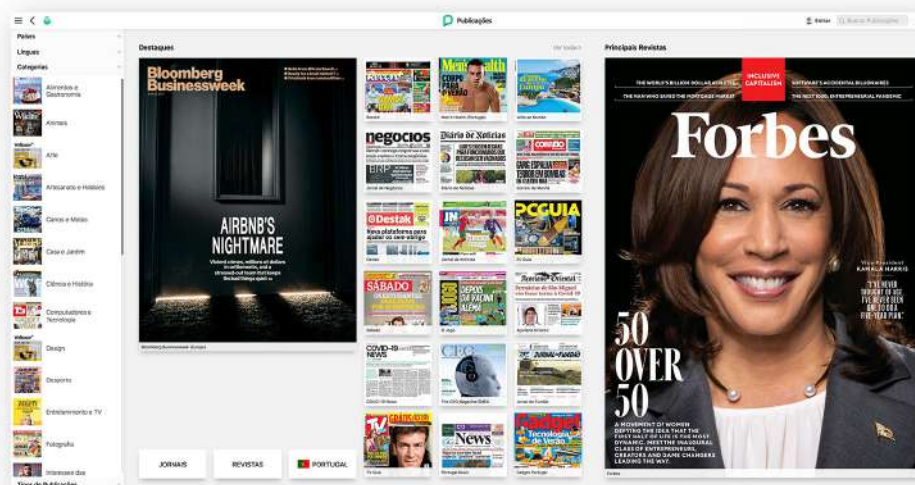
Publicações

Entrar

Buscar Publicações

Países

Línguas

Categorias

Alimentos e Gastronomia

Animais

Arte

Artesanato e Hobbies

Carros e Motos

Casa e Jardim

Ciência e História

Computadores e Tecnologia

Design

Desporto

Entretenimento e TV

Fotografia

Interesses dos

Tipos de Publicações

Destaques

Ver todos

Bloomberg Businessweek

AIRBNB'S NIGHTMARE

Bloomberg Businessweek (Europe)

Record

Men's Health

negocios

Diário de Notícias

Destak

PCGUIA

SÁBADO

JOGO

DEPOIS DA VACINA ALEMÃ

COVID-19 NEWS

CEO

TV Guia

News

Gadget

JORNAIS

REVISTAS

PORTUGAL

Principais Revistas

INCLUSIVE CAPITALISM

Forbes

Vice President KAMALA HARRIS

50 OVER 50

A MOVEMENT OF WOMEN DEFYING THE IDEA THAT THE FIRST HALF OF LIFE IS THE MOST DYNAMIC. MEET THE INAUGURAL CLASS OF ENTREPRENEURS, CREATORS AND GAME CHANGERS LEADING THE WAY.

Forbes